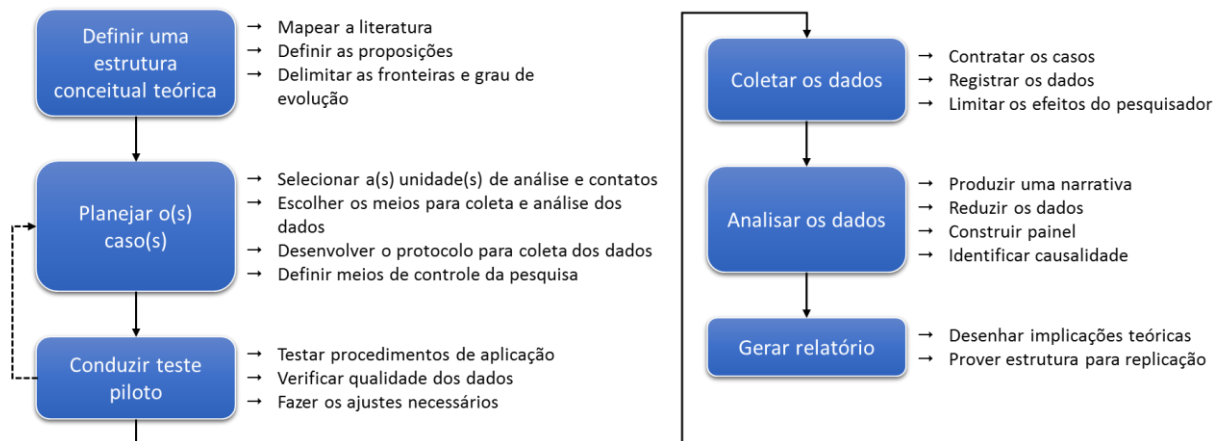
Definir uma estrutura conceitual teórica

→ Mapear a literatura
→ Definir as proposições
→ Delimitar as fronteiras e grau de evolução

Planejar o(s) caso(s)

→ Selecionar a(s) unidade(s) de análise e contatos
→ Escolher os meios para coleta e análise dos dados
→ Desenvolver o protocolo para coleta dos dados
→ Definir meios de controle da pesquisa

Conduzir teste piloto

→ Testar procedimentos de aplicação
→ Verificar qualidade dos dados
→ Fazer os ajustes necessários

Coletar os dados

→ Contratar os casos
→ Registrar os dados
→ Limitar os efeitos do pesquisador

Analisar os dados

→ Produzir uma narrativa
→ Reduzir os dados
→ Construir painel
→ Identificar causalidade

Gerar relatório

→ Desenhar implicações teóricas
→ Prover estrutura para replicação